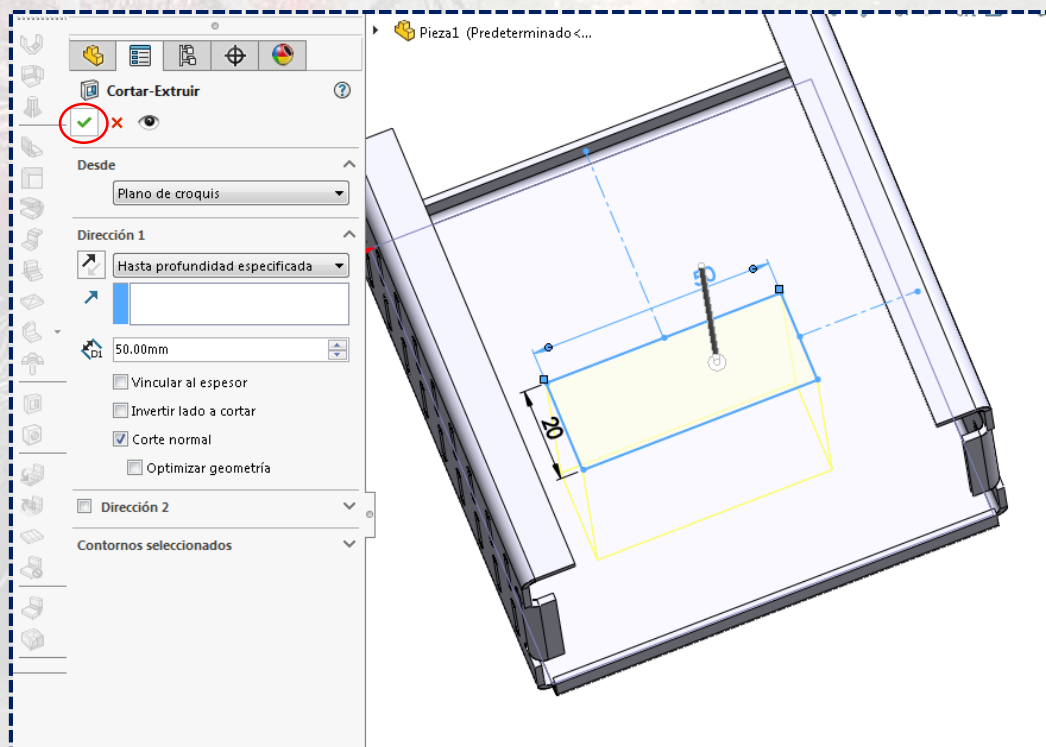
Pieza1 (Predeterminado<...

Cortar-Extruir

Desde

Plano de croquis

Dirección 1

Hasta profundidad especificada

50.00mm

Vincular al espesor

Invertir lado a cortar

Corte normal

Optimizar geometría

Dirección 2

Contornos seleccionados

50

20